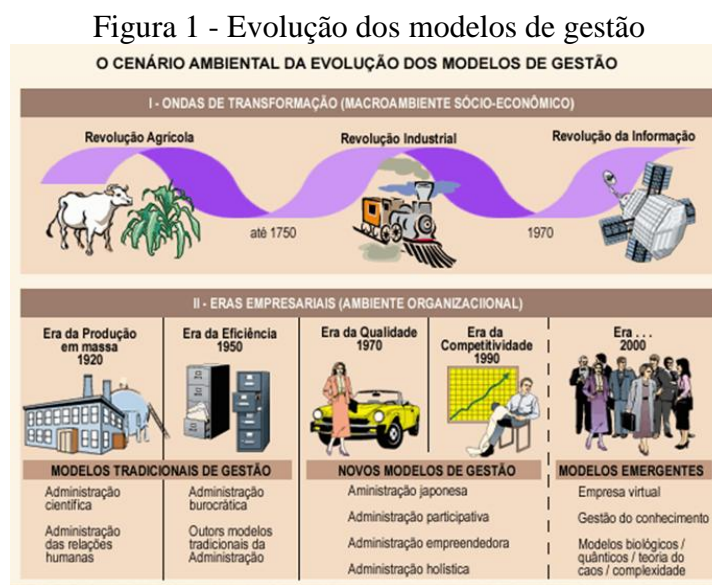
Figura 1 - Evolução dos modelos de gestão

O CENÁRIO AMBIENTAL DA EVOLUÇÃO DOS MODELOS DE GESTÃO

I - ONDAS DE TRANSFORMAÇÃO (MACROAMBIENTE SÓCIO-ECONÔMICO)

Revolução Agrícola

Revolução Industrial

Revolução da Informação

até 1750

1970

II - ERAS EMPRESARIAIS (AMBIENTE ORGANIZACIIONAL)

Era da Produção em massa 1920

Era da Eficiência 1950

Era da Qualidade 1970

Era da Competitividade 1990

Era . . . 2000

MODELOS TRADICIONAIS DE GESTÃO

Administração científica

Administração das relações humanas

Administração burocrática

Outors modelos tradicionais da Administração

NOVOS MODELOS DE GESTÃO

Administração japonesa

Administração participativa

Administração empreendedora

Administração holística

MODELOS EMERGENTES

Empresa virtual

Gestão do conhecimento

Modelos biológicos / quânticos / teoria do caos / complexidade